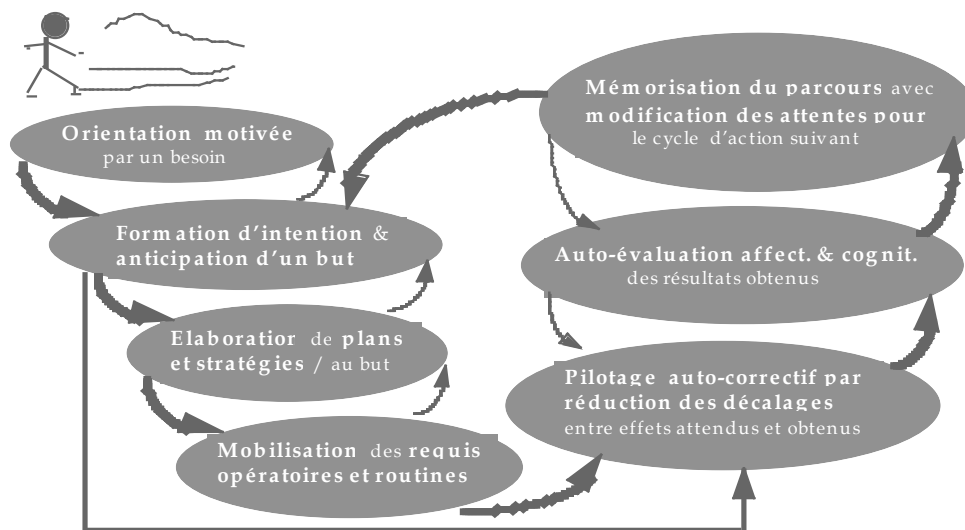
Orientation motivée par un besoin

Formation d'intention & anticipation d'un but

Elaboratior de plans et stratégies / au but

Mobilisation des requis opératoires et routines

Mémorisation du parcours avec modification des attentes pour le cycle d'action suivant

Auto-évaluation affect. & cognit. des résultats obtenus

Pilotage auto-correctif par réduction des décalages entre effets attendus et obtenus